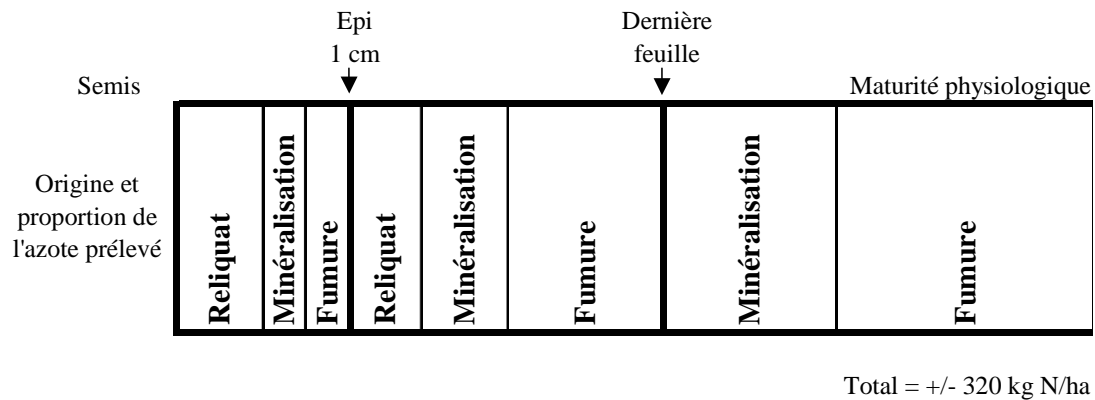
Semis

Epi
1 cm

Dernière
feuille

Maturité physiologique

Origine et proportion de l'azote prélevé

Reliquat
Minéralisation
Fumure
Reliquat
Minéralisation
Fumure
Minéralisation
Fumure

Total = +/- 320 kg N/ha